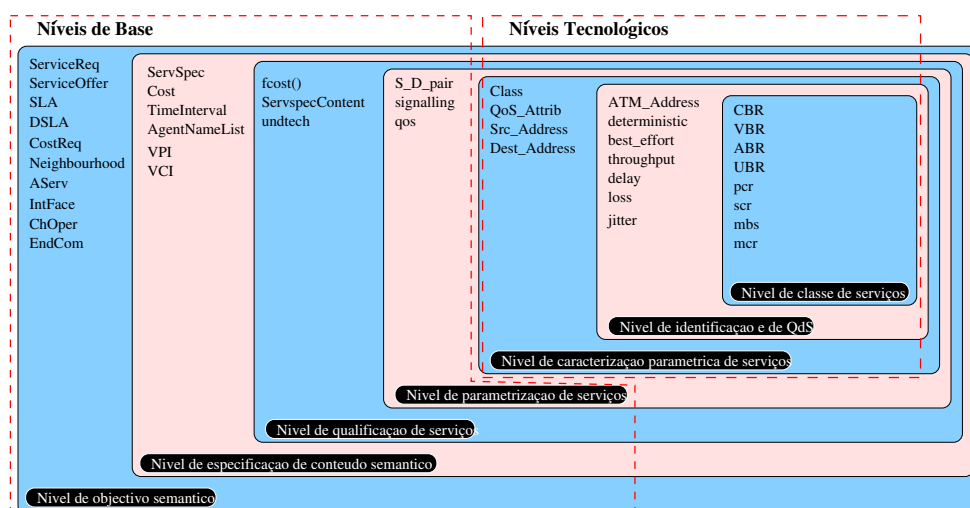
Níveis de Base

Níveis Tecnológicos

ServiceReq
ServiceOffer
SLA
DSLA
CostReq
Neighbourhood
AServ
IntFace
ChOper
EndCom

ServSpec
Cost
TimeInterval
AgentNameList
VPI
VCI

fcost()
ServspecContent
undtech

S_D_pair
signalling
qos

Class
QoS_Attrib
Src_Address
Dest_Address

ATM_Address
deterministic
best_effort
throughput
delay
loss
jitter

CBR
VBR
ABR
UBR
pcr
scr
mbs
mcr

Nivel de classe de serviços

Nivel de identificaçao e de QdS

Nivel de caracterizaçao parametrica de serviços

Nivel de parametrizaçao de serviços

Nivel de qualificaçao de serviços

Nivel de especificaçao de conteudo semantico

Nivel de objectivo semantico